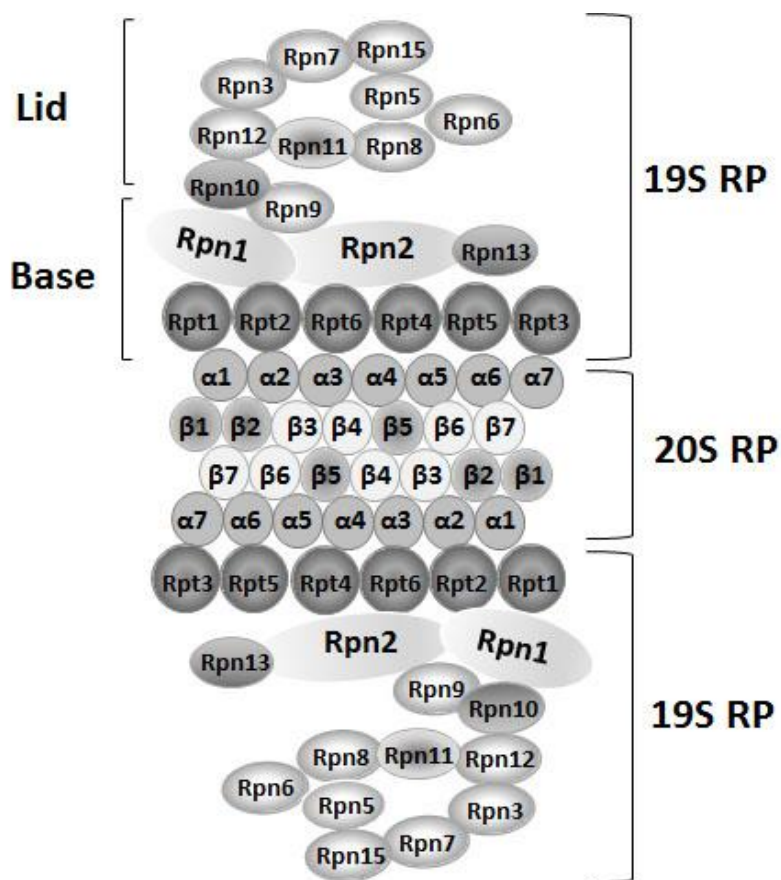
Lid

Rpn7 Rpn15
Rpn3
Rpn5
Rpn6
Rpn12 Rpn11 Rpn8
Rpn10
Rpn9

19S RP

Base

Rpn1 Rpn2 Rpn13

Rpt1 Rpt2 Rpt6 Rpt4 Rpt5 Rpt3

α1 α2 α3 α4 α5 α6 α7
β1 β2 β3 β4 β5 β6 β7
β7 β6 β5 β4 β3 β2 β1
α7 α6 α5 α4 α3 α2 α1

20S RP

Rpt3 Rpt5 Rpt4 Rpt6 Rpt2 Rpt1

Rpn13 Rpn2 Rpn1

Rpn9
Rpn10

19S RP

Rpn8 Rpn11 Rpn12
Rpn6
Rpn5
Rpn3
Rpn15 Rpn7